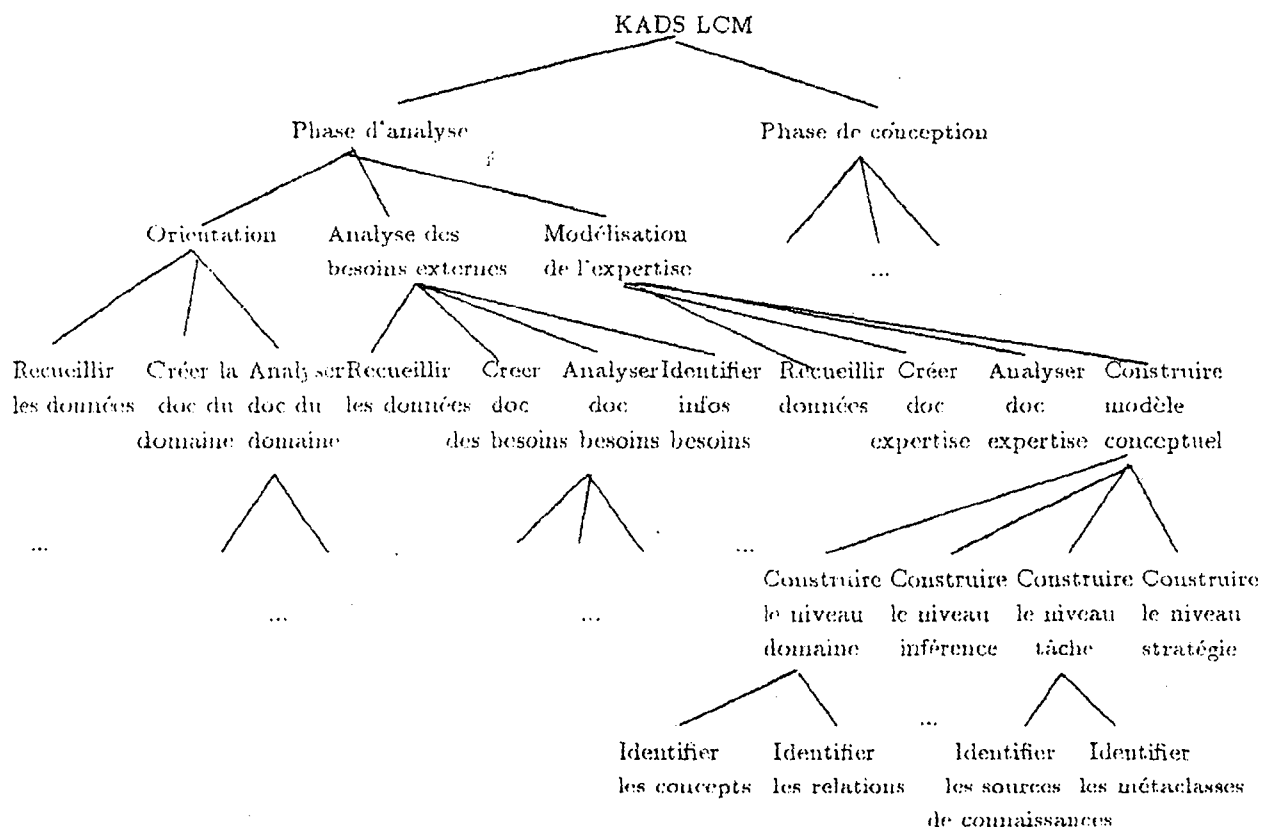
KADS LCM

Phase d'analyse

Phase de conception

Orientation

Analyse des besoins externes

Modélisation de l'expertise

...

Recueillir les données

Créer la doc du domaine

Analyser doc du domaine

Recueillir les données

Creer doc des besoins

Analyser doc besoins

Identifier infos besoins

Recueillir données

Créer doc expertise

Analyser doc expertise

Construire modèle conceptuel

...

...

...

...

Construire le niveau domaine

Construire le niveau inférence

Construire le niveau tâche

Construire le niveau stratégie

...

Identifier les concepts

Identifier les relations

Identifier les sources de connaissances

Identifier les métaclasses